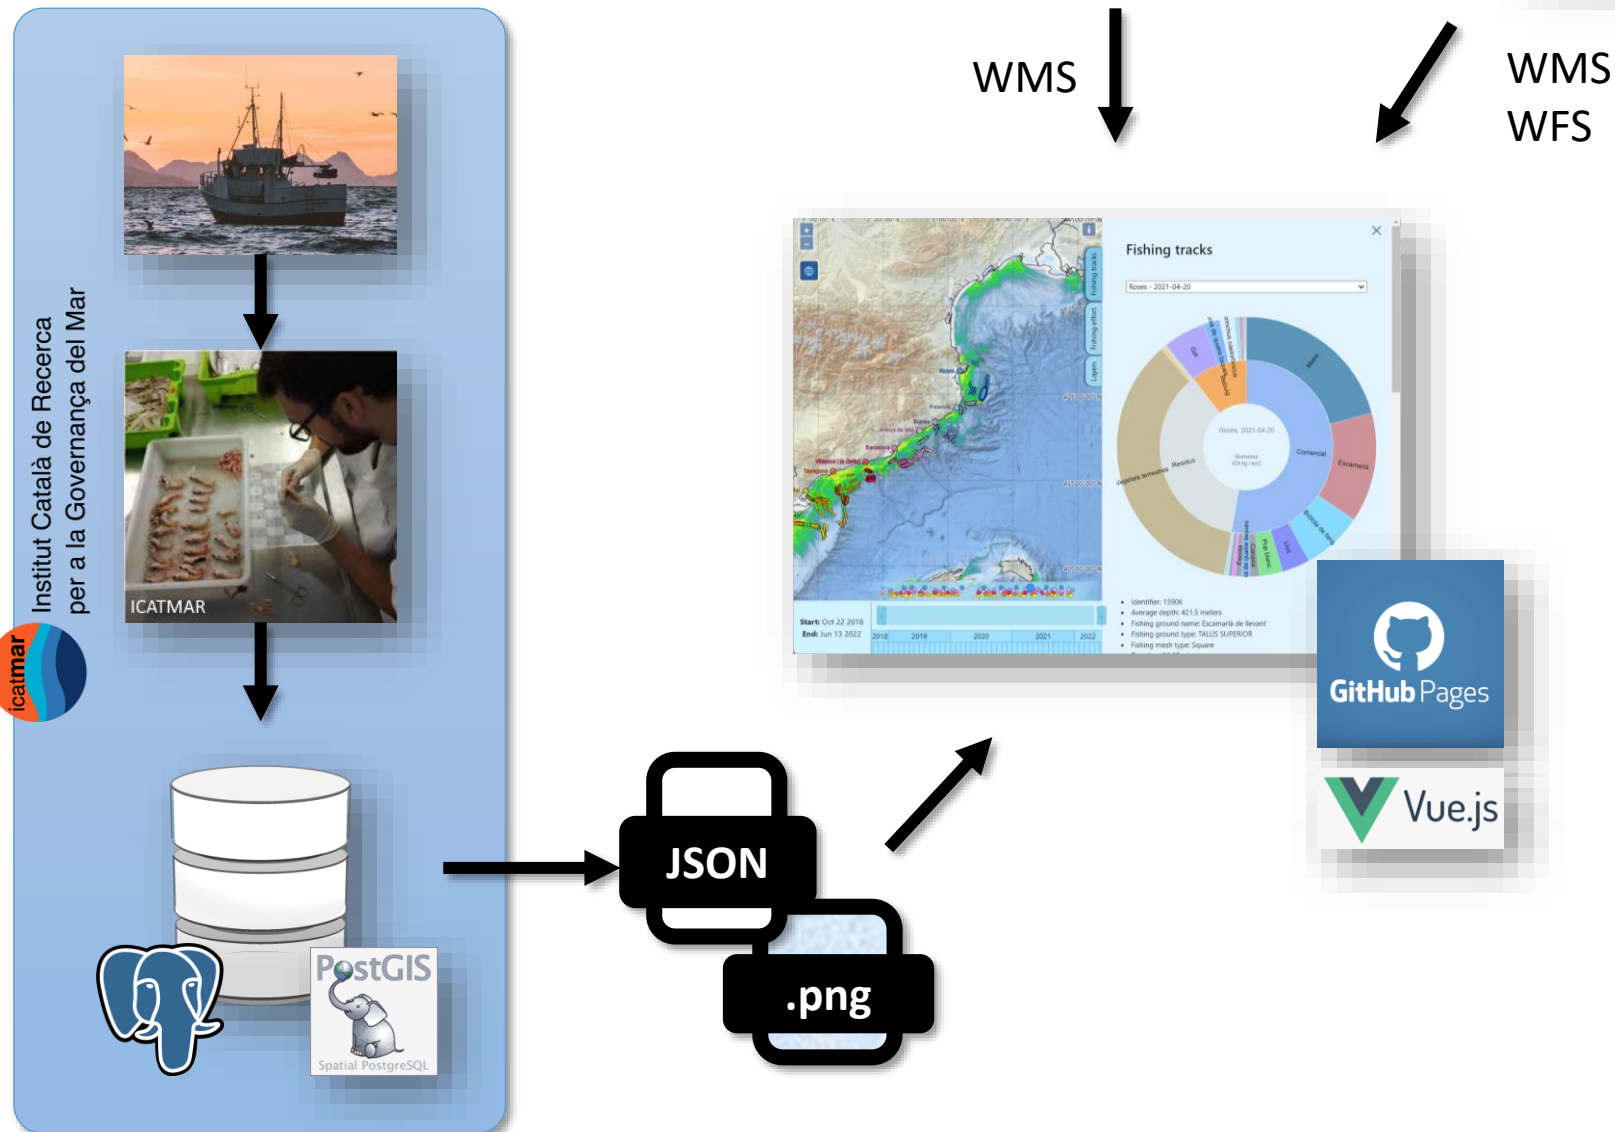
WMS

WMS
WFS

Institut Català de Recerca per a la Governança del Mar

icatmar

ICATMAR

PostGIS
Spatial PostgreSQL

JSON

.png

Fishing tracks

Roses - 2021-04-20

Start: Oct 22 2018
End: Jun 13 2022

2018 2019 2020 2021 2022

Identifier: 15906
Average depth: 421.5 meters
Fishing ground name: Escamarla de llevant
Fishing ground type: TALÚS SUPERIOR
Fishing mesh type: Square

GitHub Pages

Vue.js